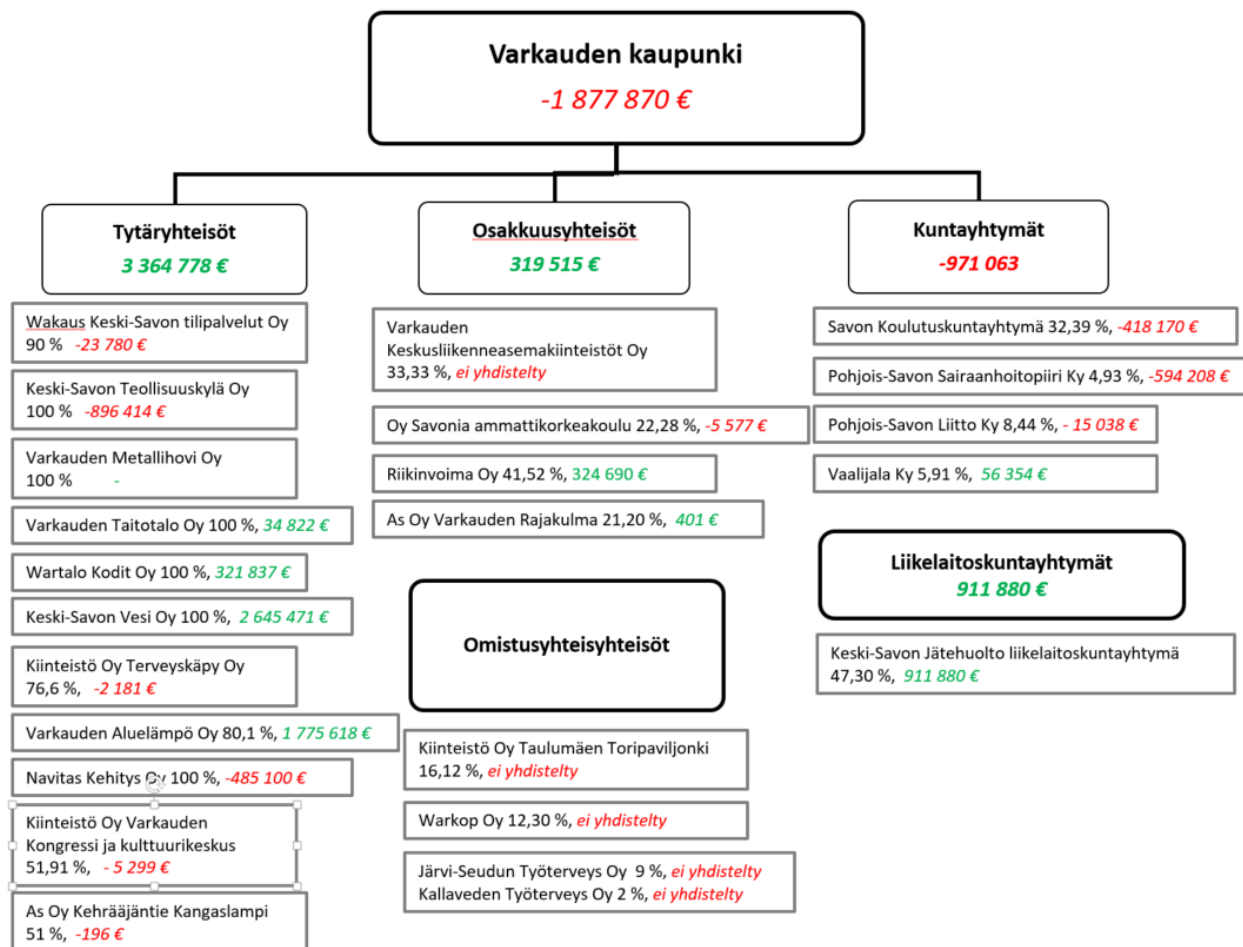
Varkauden kaupunki
-1 877 870 €

Tytäryhteisöt
3 364 778 €

Wakaus Keski-Savon tilipalvelut Oy 90 % -23 780 €

Keski-Savon Teollisuuskylä Oy 100 % -896 414 €

Varkauden Metallihovi Oy 100 % -

Varkauden Taitotalo Oy 100 %, 34 822 €

Wartalo Kodit Oy 100 %, 321 837 €

Keski-Savon Vesi Oy 100 %, 2 645 471 €

Kiinteistö Oy Terveyskäpy Oy 76,6 %, -2 181 €

Varkauden Aluelämpö Oy 80,1 %, 1 775 618 €

Navitas Kehitys Oy 100 %, -485 100 €

Kiinteistö Oy Varkauden Kongressi ja kulttuurikeskus 51,91 %, - 5 299 €

As Oy Kehrääjäntie Kangaslampi 51 %, -196 €

Osakkuusyhteisöt
319 515 €

Varkauden Keskusliikenneasemakiinteistöt Oy 33,33 %, ei yhdistelty

Oy Savonia ammattikorkeakoulu 22,28 %, -5 577 €

Riikinvoima Oy 41,52 %, 324 690 €

As Oy Varkauden Rajakulma 21,20 %, 401 €

Omistusyhteisyhteisöt

Kiinteistö Oy Taulumäen Toripaviljonki 16,12 %, ei yhdistelty

Warkop Oy 12,30 %, ei yhdistelty

Järvi-Seudun Työterveys Oy 9 %, ei yhdistelty
Kallaveden Työterveys Oy 2 %, ei yhdistelty

Kuntayhtymät
-971 063

Savon Koulutuskuntayhtymä 32,39 %, -418 170 €

Pohjois-Savon Sairaanhoitopiiri Ky 4,93 %, -594 208 €

Pohjois-Savon Liitto Ky 8,44 %, - 15 038 €

Vaalijala Ky 5,91 %, 56 354 €

Liikelaitoskuntayhtymät
911 880 €

Keski-Savon Jätehuolto liikelaitoskuntayhtymä 47,30 %, 911 880 €